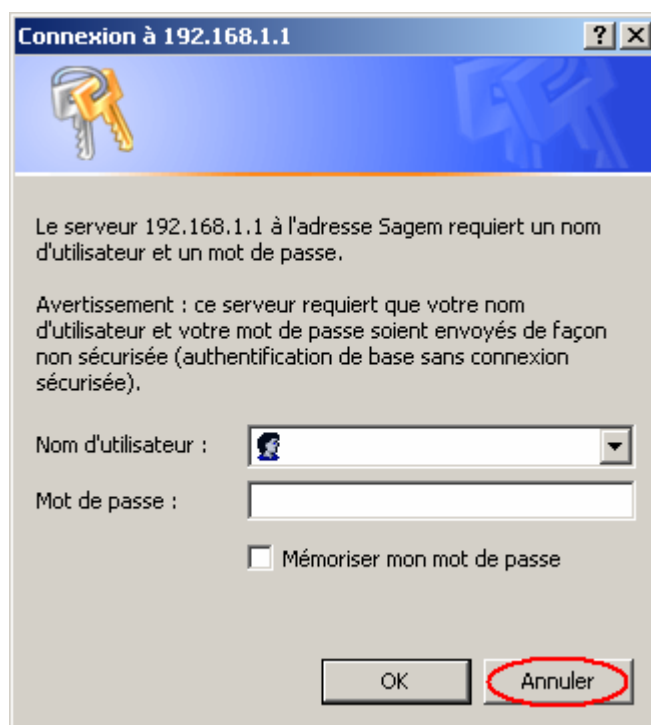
Connexion à 192.168.1.1

?

Le serveur 192.168.1.1 à l'adresse Sagem requiert un nom d'utilisateur et un mot de passe.

Avertissement : ce serveur requiert que votre nom d'utilisateur et votre mot de passe soient envoyés de façon non sécurisée (authentification de base sans connexion sécurisée).

Nom d'utilisateur :

Mot de passe :

Mémoriser mon mot de passe

OK

Annuler